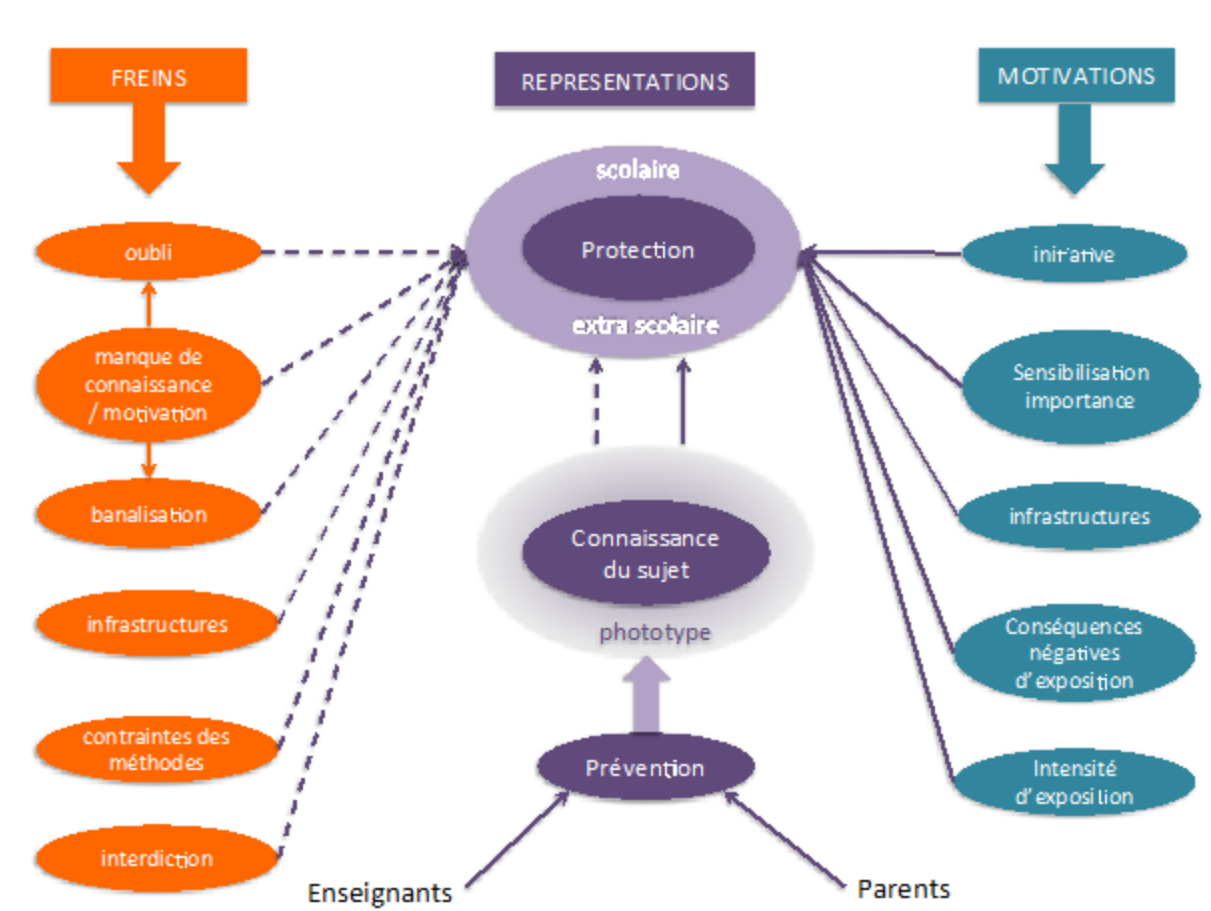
FREINS

REPRESENTATIONS

MOTIVATIONS

scolaire

Protection

extra scolaire

oubli

manque de connaissance / motivation

banalisation

infrastructures

contraintes des méthodes

interdiction

initiative

Sensibilisation importance

infrastructures

Conséquences négatives d'exposition

Intensité d'exposition

Connaissance du sujet

phototype

Prévention

Enseignants

Parents